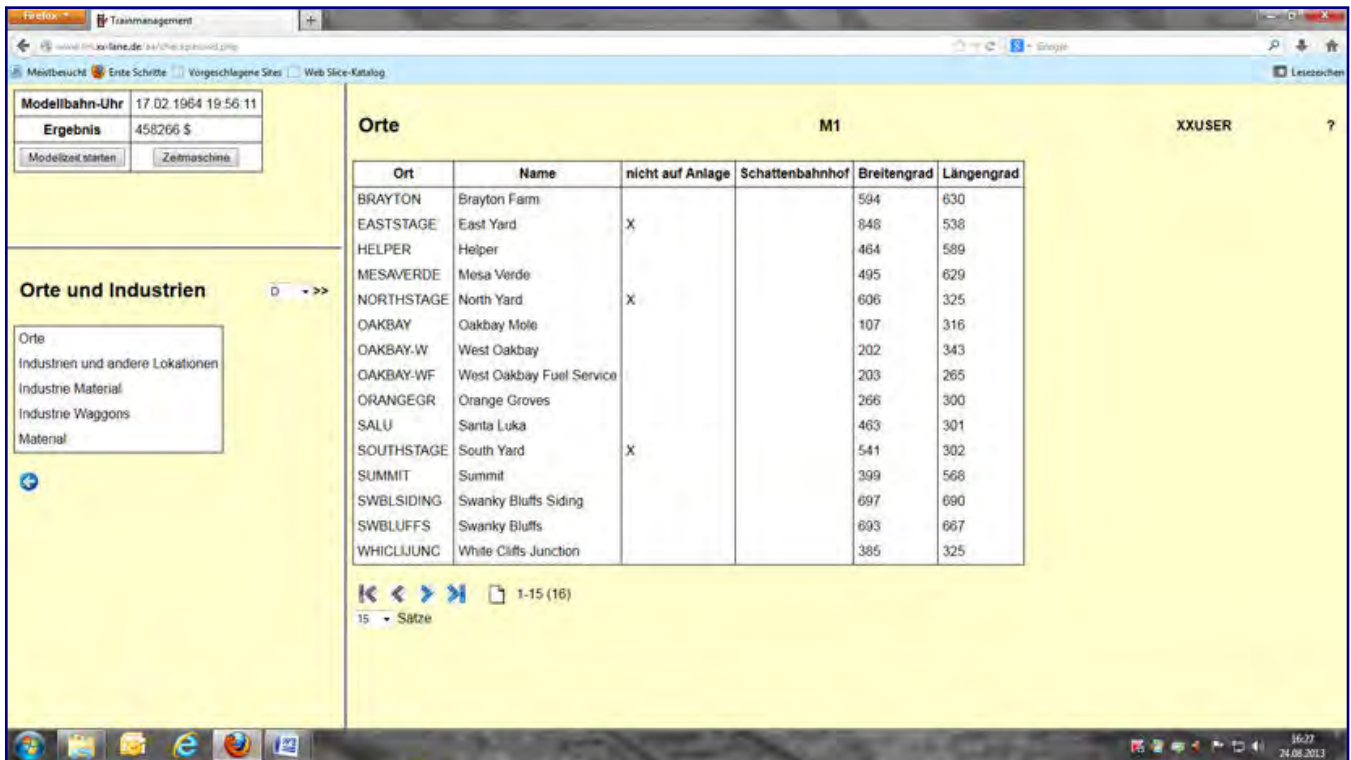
Firefox | Trainmanagement | +

www.xx-lane.de/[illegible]

Meistbesucht | Erste Schritte | Vorgeschlagene Sites | Web Slice-Katalog | Lesezeichen

| Modellbahn-Uhr | 17.02.1964 19:56:11 |
|---|---|
| Ergebnis | 458266 $ |

Modellzeit starten | Zeitmaschine

Orte und Industrien D >>

Orte
Industrien und andere Lokationen
Industrie Material
Industrie Waggons
Material

Orte M1 XXUSER ?

| Ort | Name | nicht auf Anlage | Schattenbahnhof | Breitengrad | Längengrad |
|---|---|---|---|---|---|
| BRAYTON | Brayton Farm | | | 594 | 630 |
| EASTSTAGE | East Yard | X | | 848 | 538 |
| HELPER | Helper | | | 464 | 589 |
| MESAVERDE | Mesa Verde | | | 495 | 629 |
| NORTHSTAGE | North Yard | X | | 606 | 325 |
| OAKBAY | Oakbay Mole | | | 107 | 316 |
| OAKBAY-W | West Oakbay | | | 202 | 343 |
| OAKBAY-WF | West Oakbay Fuel Service | | | 203 | 265 |
| ORANGEGR | Orange Groves | | | 266 | 300 |
| SALU | Santa Luka | | | 463 | 301 |
| SOUTHSTAGE | South Yard | X | | 541 | 302 |
| SUMMIT | Summit | | | 399 | 568 |
| SWBLSIDING | Swanky Bluffs Siding | | | 697 | 690 |
| SWBLUFFS | Swanky Bluffs | | | 693 | 667 |
| WHICLIJUNC | White Cliffs Junction | | | 385 | 325 |

1-15 (16)
15 Sätze

16:27
24.08.2013